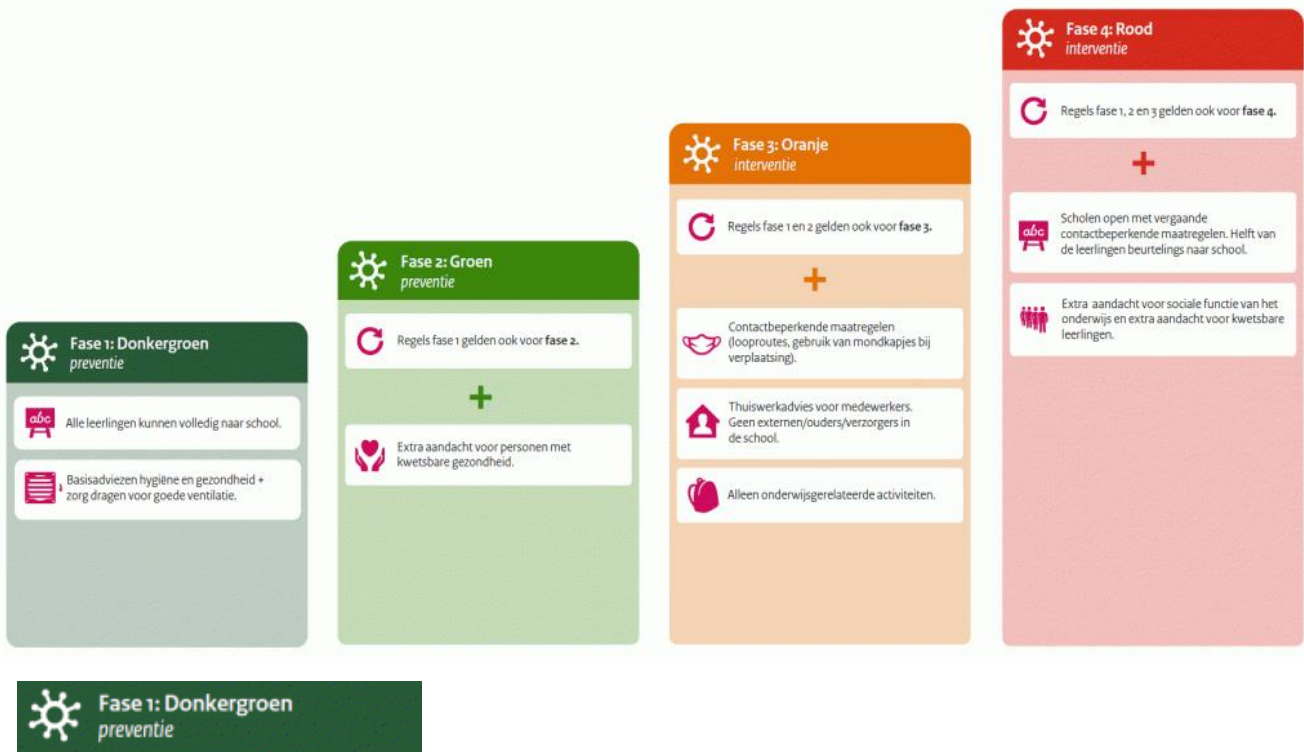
Fase 1: Donkergroen
preventie

abc Alle leerlingen kunnen volledig naar school.

Basisadviezen hygiëne en gezondheid + zorg dragen voor goede ventilatie.

Fase 2: Groen
preventie

Regels fase 1 gelden ook voor **fase 2.**

+

Extra aandacht voor personen met kwetsbare gezondheid.

Fase 3: Oranje
interventie

Regels fase 1 en 2 gelden ook voor **fase 3.**

+

Contactbeperkende maatregelen (looproutes, gebruik van mondkapjes bij verplaatsing).

Thuiswerkadvies voor medewerkers. Geen externen/ouders/verzorgers in de school.

Alleen onderwijsgerelateerde activiteiten.

Fase 4: Rood
interventie

Regels fase 1, 2 en 3 gelden ook voor **fase 4.**

+

abc Scholen open met vergaande contactbeperkende maatregelen. Helft van de leerlingen beurtelings naar school.

Extra aandacht voor sociale functie van het onderwijs en extra aandacht voor kwetsbare leerlingen.

Fase 1: Donkergroen
preventie